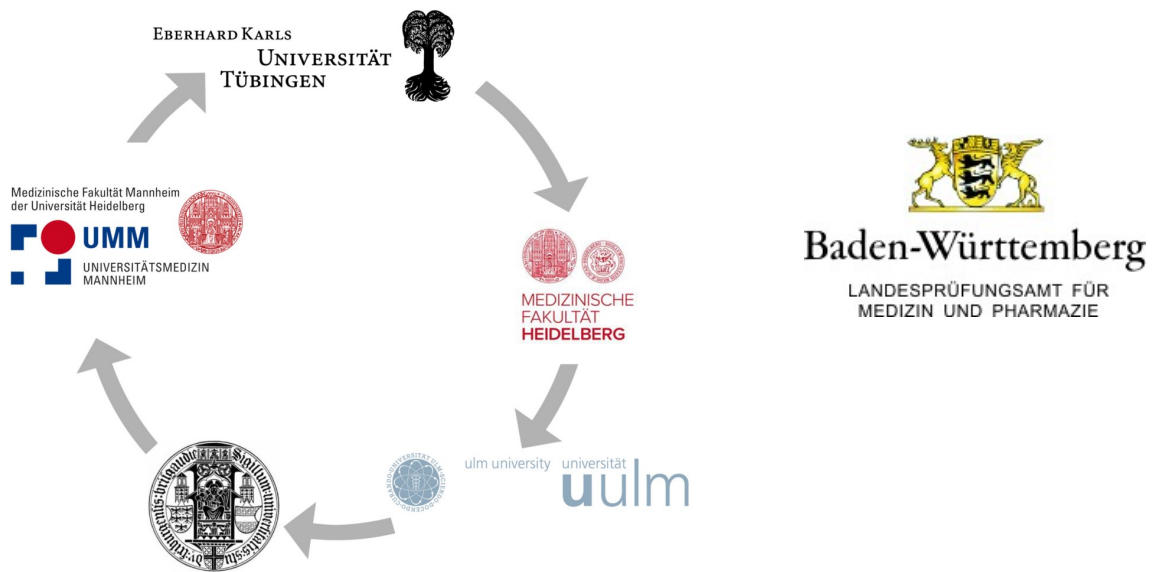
EBERHARD KARLS
UNIVERSITÄT
TÜBINGEN

Medizinische Fakultät Mannheim
der Universität Heidelberg

UMM
UNIVERSITÄTSMEDIZIN
MANNHEIM

MEDIZINISCHE
FAKULTÄT
HEIDELBERG

ulm university universität
uulm

Baden-Württemberg
LANDESPRÜFUNGSAMT FÜR
MEDIZIN UND PHARMAZIE